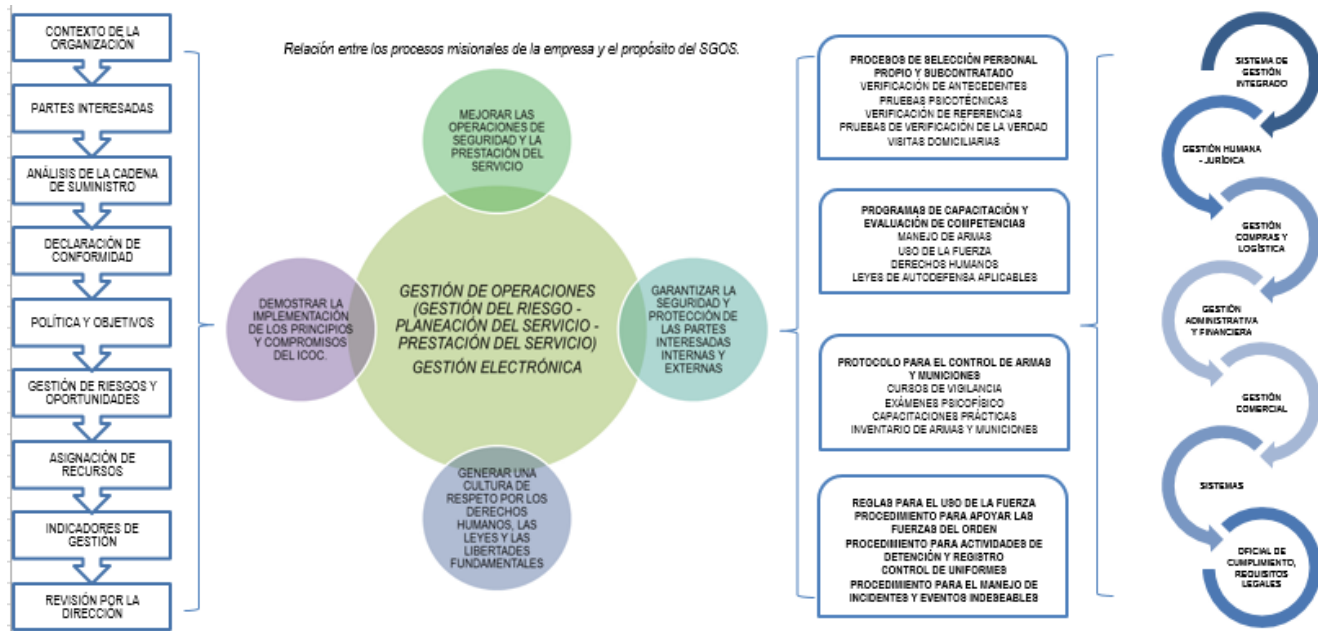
CONTEXTO DE LA ORGANIZACIÓN

PARTES INTERESADAS

ANÁLISIS DE LA CADENA DE SUMINISTRO

DECLARACIÓN DE CONFORMIDAD

POLÍTICA Y OBJETIVOS

GESTIÓN DE RIESGOS Y OPORTUNIDADES

ASIGNACIÓN DE RECURSOS

INDICADORES DE GESTIÓN

REVISIÓN POR LA DIRECCIÓN

Relación entre los procesos misionales de la empresa y el propósito del SGOS.

MEJORAR LAS OPERACIONES DE SEGURIDAD Y LA PRESTACIÓN DEL SERVICIO

DEMOSTRAR LA IMPLEMENTACIÓN DE LOS PRINCIPIOS Y COMPROMISOS DEL ICOC.

GESTIÓN DE OPERACIONES (GESTIÓN DEL RIESGO - PLANEACIÓN DEL SERVICIO - PRESTACIÓN DEL SERVICIO)
GESTIÓN ELECTRÓNICA

GARANTIZAR LA SEGURIDAD Y PROTECCIÓN DE LAS PARTES INTERESADAS INTERNAS Y EXTERNAS

GENERAR UNA CULTURA DE RESPETO POR LOS DERECHOS HUMANOS, LAS LEYES Y LAS LIBERTADES FUNDAMENTALES

PROCESOS DE SELECCIÓN PERSONAL PROPIO Y SUBCONTRATADO
VERIFICACIÓN DE ANTECEDENTES
PRUEBAS PSICOTÉCNICAS
VERIFICACIÓN DE REFERENCIAS
PRUEBAS DE VERIFICACIÓN DE LA VERDAD
VISITAS DOMICILIARIAS

PROGRAMAS DE CAPACITACIÓN Y EVALUACIÓN DE COMPETENCIAS
MANEJO DE ARMAS
USO DE LA FUERZA
DERECHOS HUMANOS
LEYES DE AUTODEFENSA APLICABLES

PROTOCOLO PARA EL CONTROL DE ARMAS Y MUNICIONES
CURSOS DE VIGILANCIA
EXÁMENES PSICOFÍSICO
CAPACITACIONES PRÁCTICAS
INVENTARIO DE ARMAS Y MUNICIONES

REGLAS PARA EL USO DE LA FUERZA
PROCEDIMIENTO PARA APOYAR LAS FUERZAS DEL ORDEN
PROCEDIMIENTO PARA ACTIVIDADES DE DETENCIÓN Y REGISTRO
CONTROL DE UNIFORMES
PROCEDIMIENTO PARA EL MANEJO DE INCIDENTES Y EVENTOS INDEBEABLES

SISTEMA DE GESTIÓN INTEGRADO

GESTIÓN HUMANA - JURÍDICA

GESTIÓN COMPRAS Y LOGÍSTICA

GESTIÓN ADMINISTRATIVA Y FINANCIERA

GESTIÓN COMERCIAL

SISTEMAS

OFICIAL DE CUMPLIMIENTO, REQUISITOS LEGALES